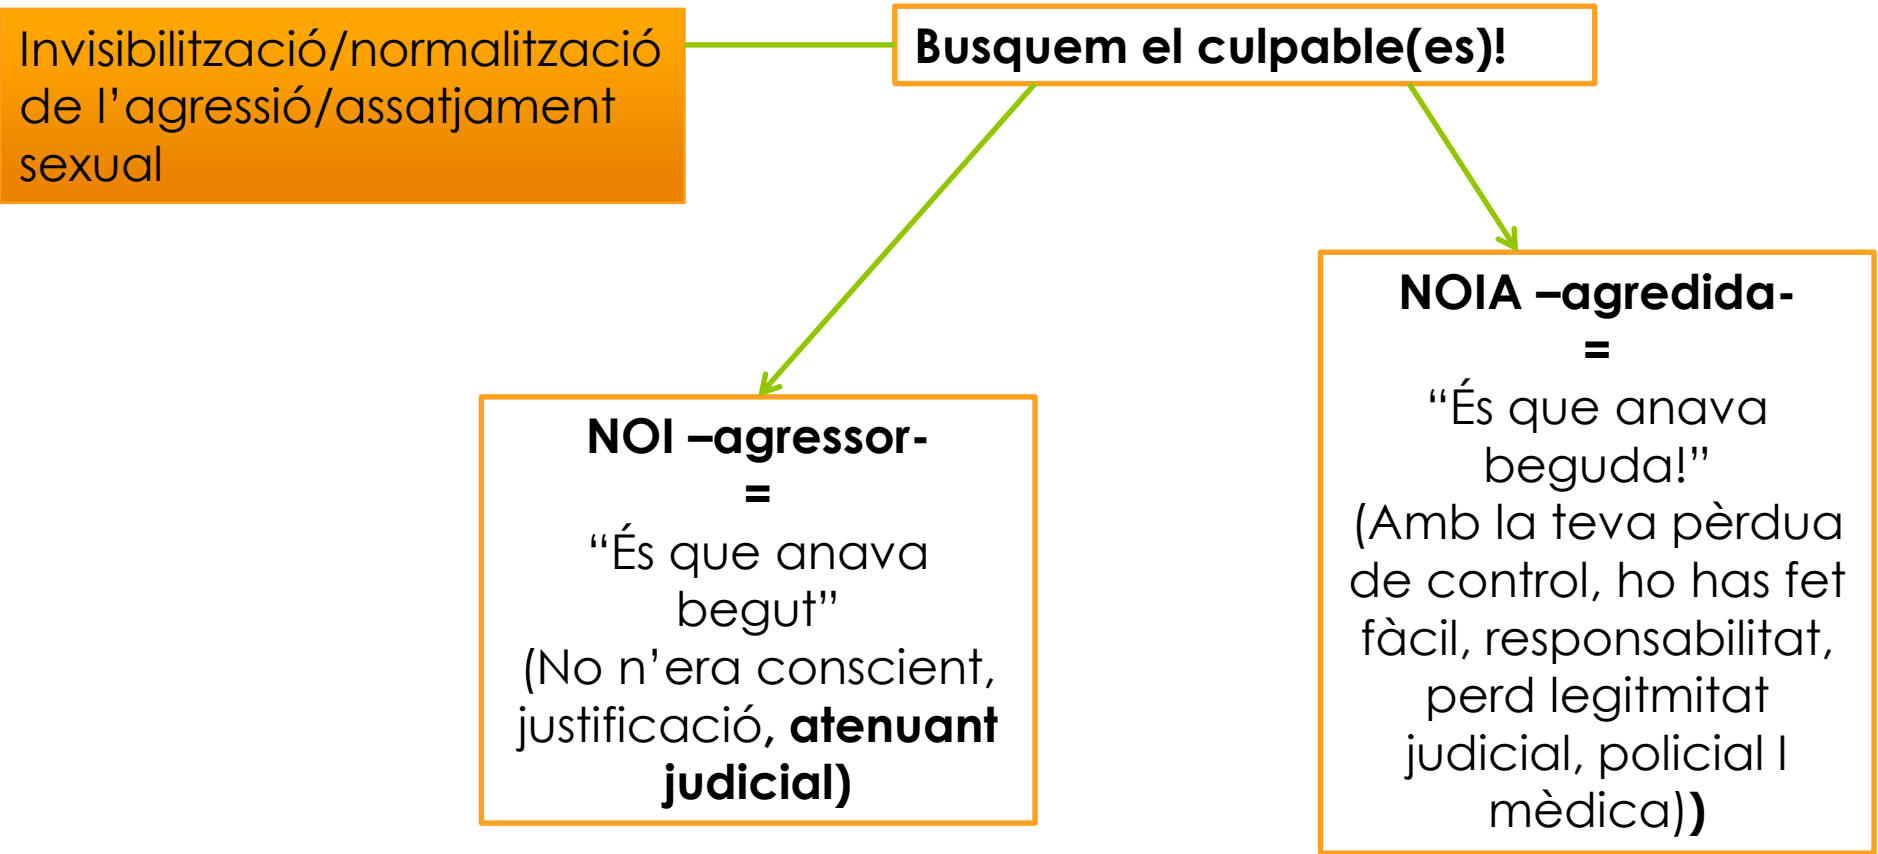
Invisibilització/normalització de l'agressió/assatjament sexual

Busquem el culpable(es)!

NOI –agressor-
=
"És que anava begut"
(No n'era conscient, justificació, atenuant judicial)

NOIA –agredida-
=
"És que anava beguda!"
(Amb la teva pèrdua de control, ho has fet fàcil, responsabilitat, perd legitmitat judicial, policial I mèdica))